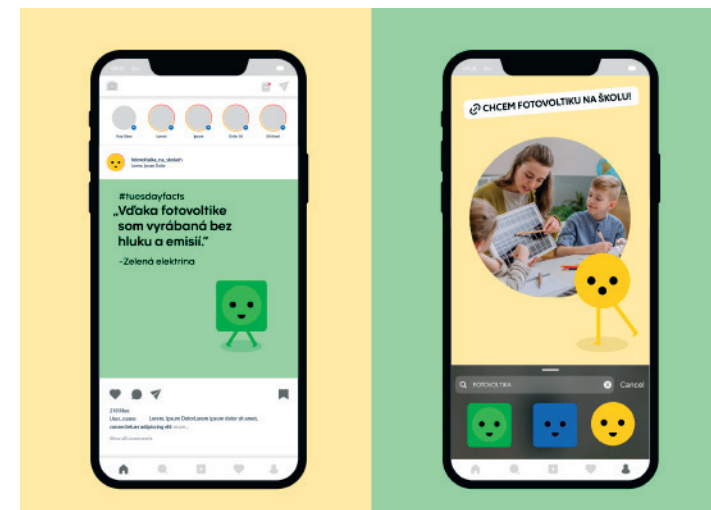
Your Story
Lorem
Ipsum
Dolor Sit
Sitamet

fotovoltaika_na_skolach
Lorem Ipsum Dolor

#tuesdayfacts
„Vďaka fotovoltike som vyrábaná bez hluku a emisií."
-Zelená elektrina

2105 likes
User_name Lorem Ipsum Dolor Lorem ipsum dolor sit amet, consectetur adipiscing elit more...
View all comments

CHCEM FOTOVOLTIKU NA ŠKOLU!

FOTOVOLTIKA
Cancel